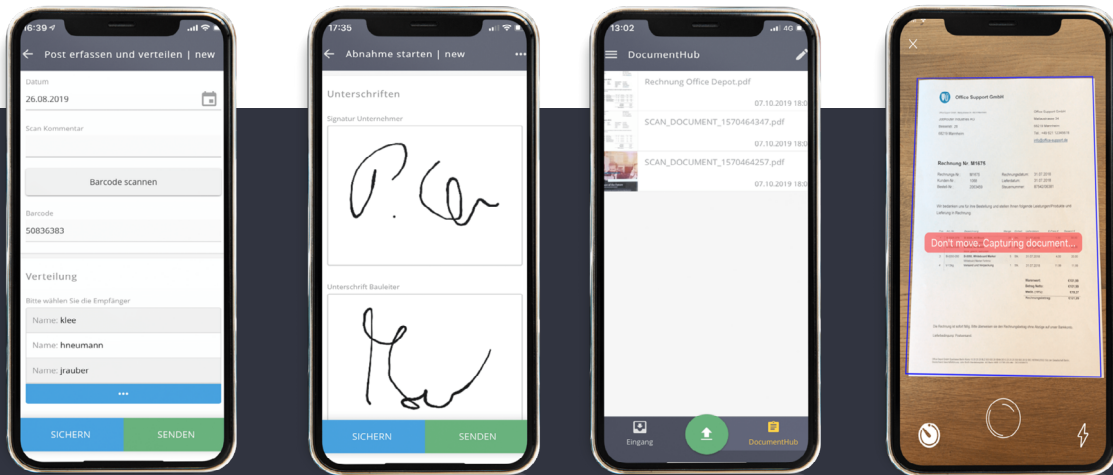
16:39

Post erfassen und verteilen | new

Datum
26.08.2019

Scan Kommentar

Barcode scannen

Barcode
50836383

Verteilung

Bitte wählen Sie die Empfänger

Name: klee

Name: hneumann

Name: jrauber

...

SICHERN

SENDEN

17:35

Abnahme starten | new

Unterschriften

Signatur Unternehmer

Unterschrift Bauleiter

SICHERN

SENDEN

13:02

4G

DocumentHub

Rechnung Office Depot.pdf
07.10.2019 18:0

SCAN_DOCUMENT_1570464347.pdf
07.10.2019 18:0

SCAN_DOCUMENT_1570464257.pdf
07.10.2019 18:0

Eingang

DocumentHub

Office Support GmbH

Rechnung Nr. M1675

Don't move. Capturing document...